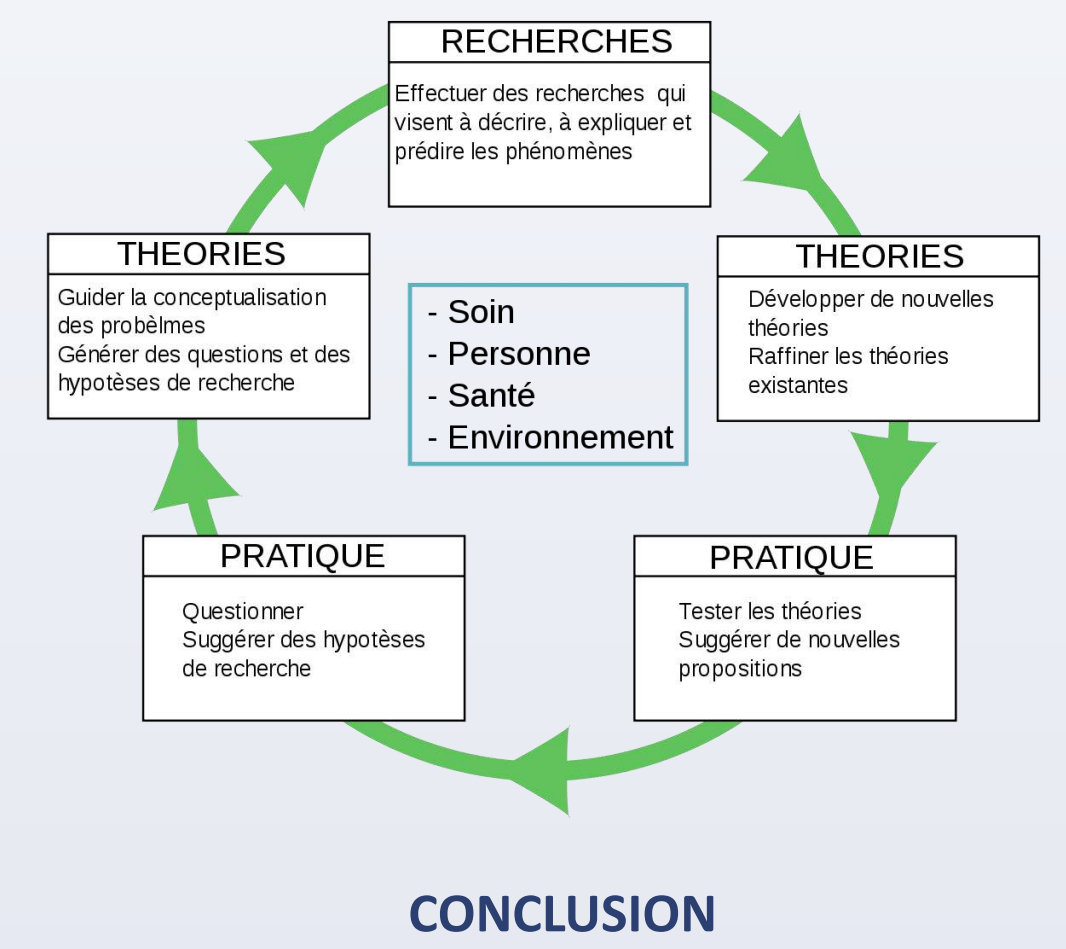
RECHERCHES

Effectuer des recherches qui visent à décrire, à expliquer et prédire les phénomènes

THEORIES

Développer de nouvelles théories
Raffiner les théories existantes

PRATIQUE

Tester les théories
Suggérer de nouvelles propositions

PRATIQUE

Questionner
Suggérer des hypotèses de recherche

THEORIES

Guider la conceptualisation des probèlmes
Générer des questions et des hypotèses de recherche

- Soin
- Personne
- Santé
- Environnement

CONCLUSION